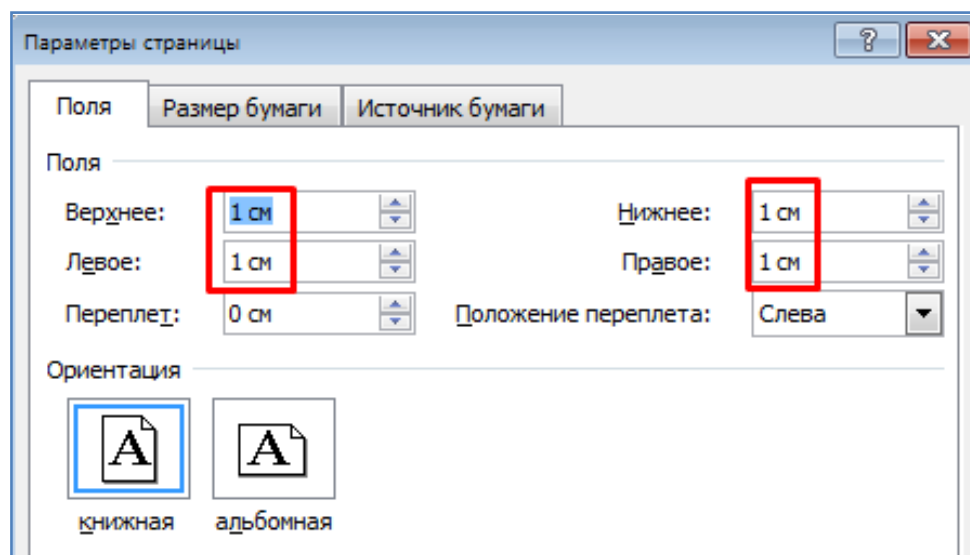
Параметры страницы

?

Поля

Размер бумаги

Источник бумаги

Поля

Верхнее: 1 см

Нижнее: 1 см

Левое: 1 см

Правое: 1 см

Переплет: 0 см

Положение переплета: Слева

Ориентация

A

A

книжная

альбомная